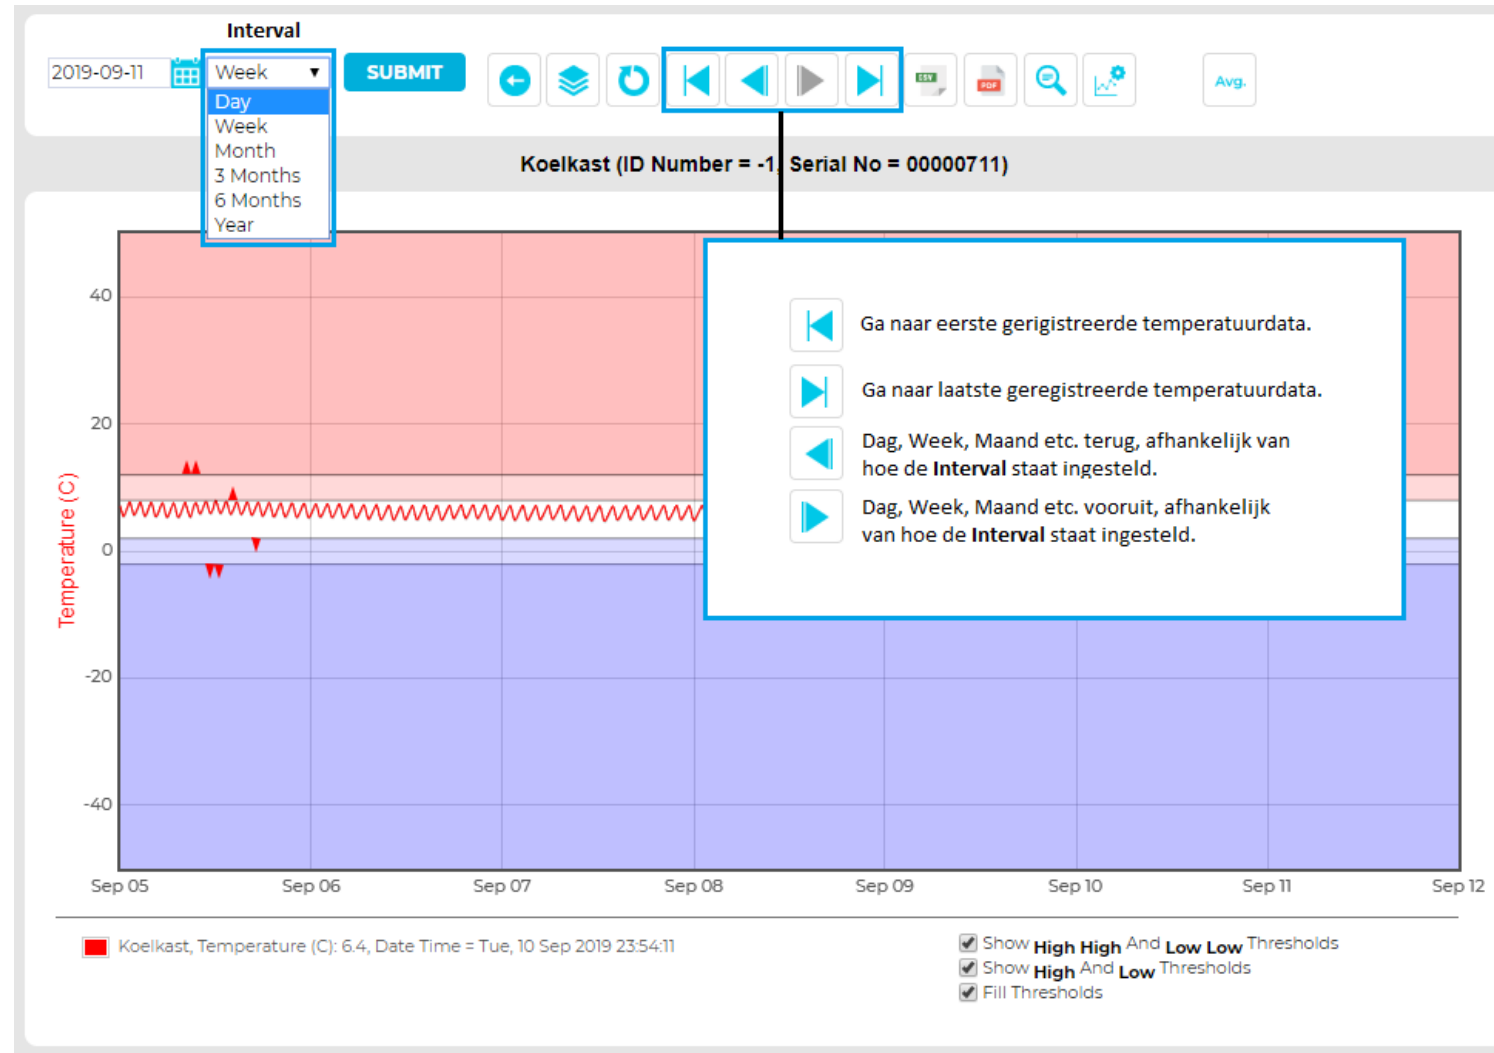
Interval

2019-09-11

Week

Day
Week
Month
3 Months
6 Months
Year

SUBMIT

CSV

PDF

Avg.

Koelkast (ID Number = -1, Serial No = 00000711)

Ga naar eerste gerigistreerde temperatuurdata.

Ga naar laatste geregistreerde temperatuurdata.

Dag, Week, Maand etc. terug, afhankelijk van hoe de **Interval** staat ingesteld.

Dag, Week, Maand etc. vooruit, afhankelijk van hoe de **Interval** staat ingesteld.

40
20
0
-20
-40

Temperature (C)

Sep 05
Sep 06
Sep 07
Sep 08
Sep 09
Sep 10
Sep 11
Sep 12

Koelkast, Temperature (C): 6.4, Date Time = Tue, 10 Sep 2019 23:54:11

Show **High High** And **Low Low** Thresholds
Show **High** And **Low** Thresholds
Fill Thresholds